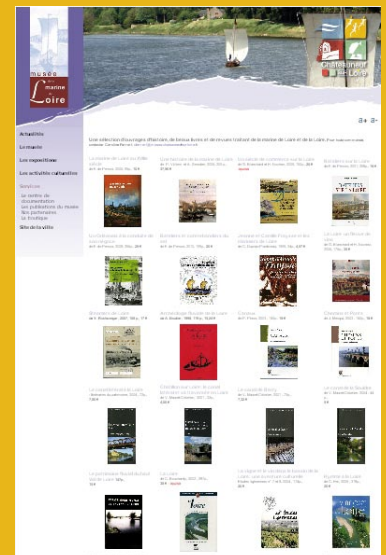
musée de la marine de Loire

Châteauneuf sur Loire

a+ a-

Actualités

Le musée

Les expositions

Les activités culturelles

Services

Le centre de documentation

Les publications du musée

Nos partenaires

La boutique

Site de la ville

Une sélection d'ouvrages d'histoire, de beaux livres et de revues sur l'histoire de la marine de Loire et de la Loire. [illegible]

La marine de Loire au XVIIIe siècle

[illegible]

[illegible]

Mariniers sur la Loire

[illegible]

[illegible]

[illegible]

Les voiles de Loire

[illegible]

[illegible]

Le Loire

Châteaux de Loire

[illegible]

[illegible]

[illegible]

La Loire de Bourges

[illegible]

La Loire

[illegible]

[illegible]

Loire